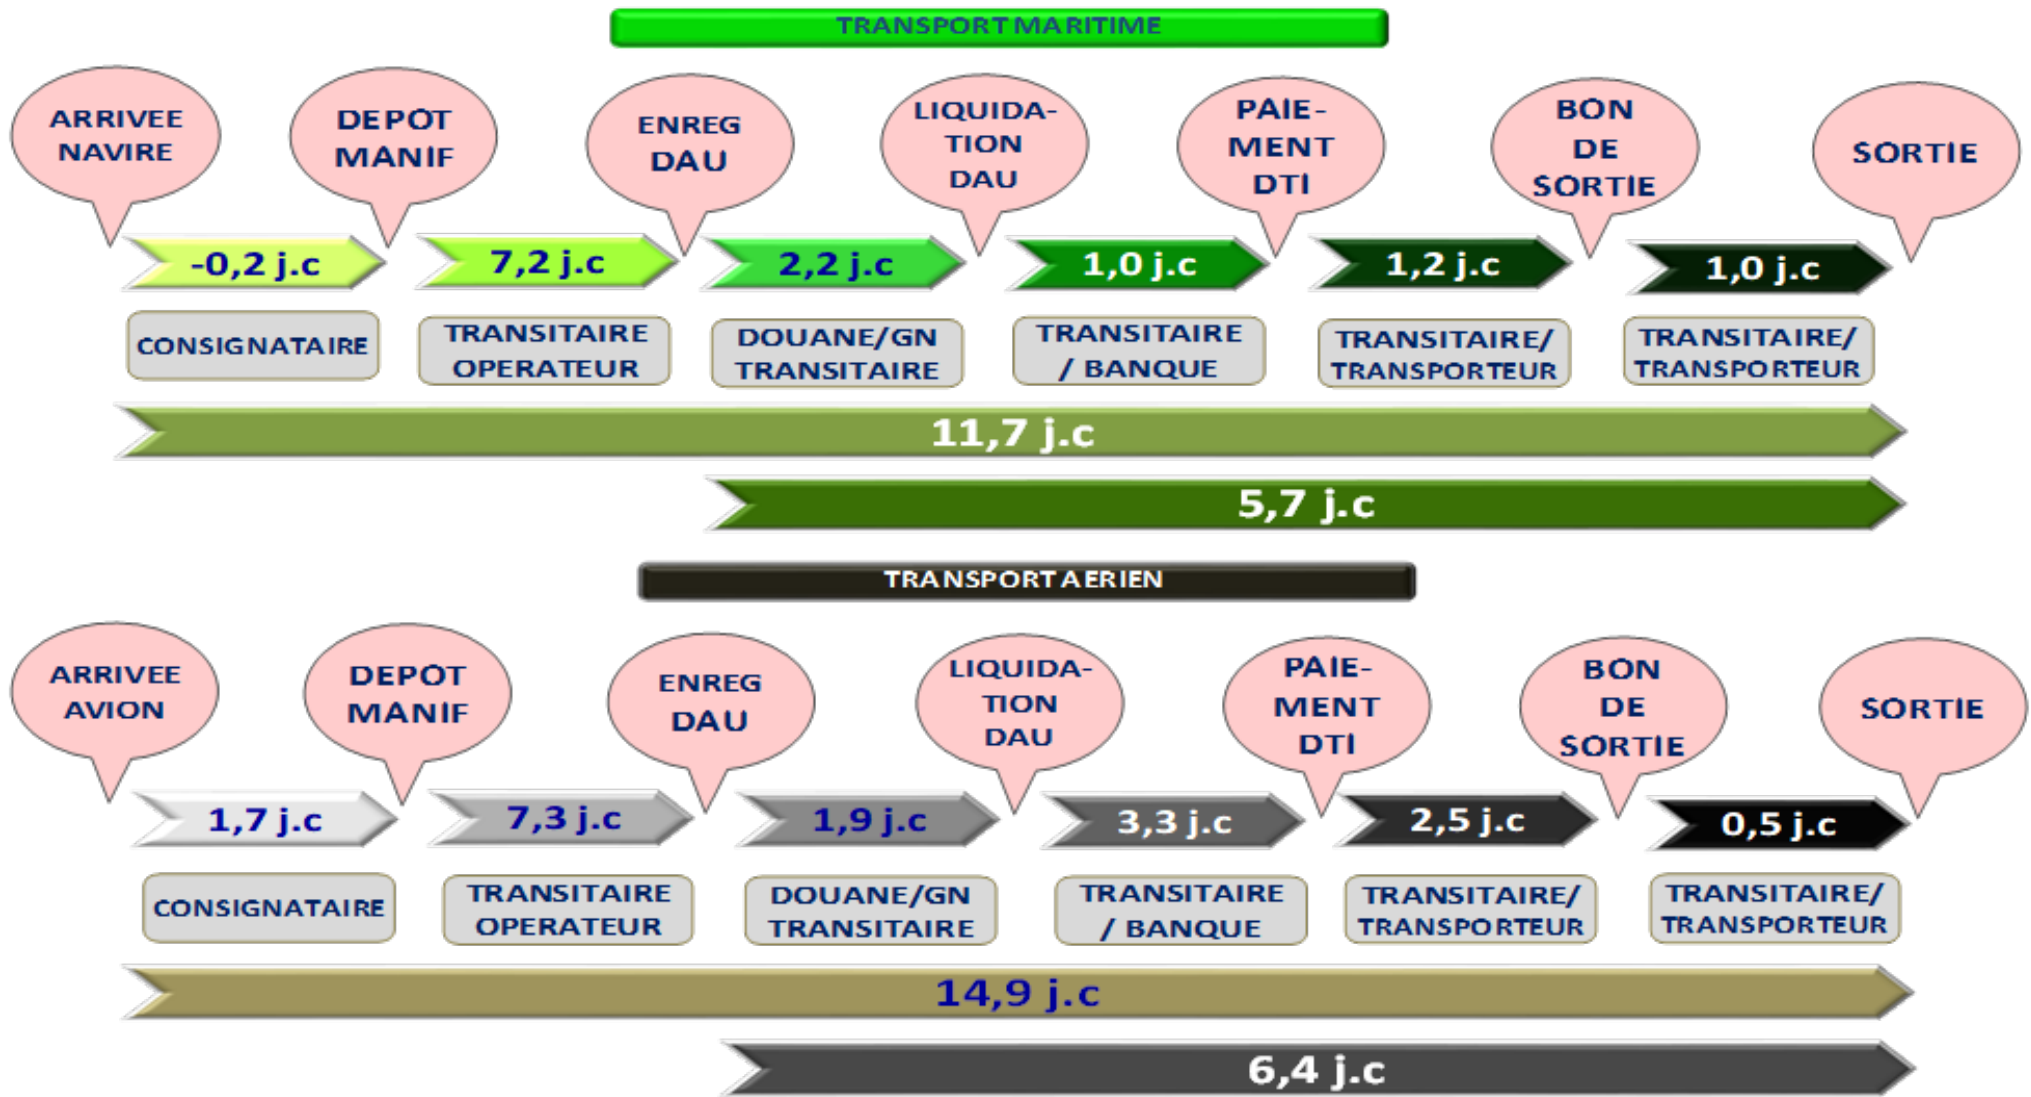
TRANSPORT MARITIME

ARRIVEE NAVIRE

DEPOT MANIF

ENREG DAU

LIQUIDA-TION DAU

PAIE-MENT DTI

BON DE SORTIE

SORTIE

-0,2 j.c

7,2 j.c

2,2 j.c

1,0 j.c

1,2 j.c

1,0 j.c

CONSIGNATAIRE

TRANSITAIRE OPERATEUR

DOUANE/GN TRANSITAIRE

TRANSITAIRE / BANQUE

TRANSITAIRE/ TRANSPORTEUR

TRANSITAIRE/ TRANSPORTEUR

11,7 j.c

5,7 j.c

TRANSPORT AERIEN

ARRIVEE AVION

DEPOT MANIF

ENREG DAU

LIQUIDA-TION DAU

PAIE-MENT DTI

BON DE SORTIE

SORTIE

1,7 j.c

7,3 j.c

1,9 j.c

3,3 j.c

2,5 j.c

0,5 j.c

CONSIGNATAIRE

TRANSITAIRE OPERATEUR

DOUANE/GN TRANSITAIRE

TRANSITAIRE / BANQUE

TRANSITAIRE/ TRANSPORTEUR

TRANSITAIRE/ TRANSPORTEUR

14,9 j.c

6,4 j.c